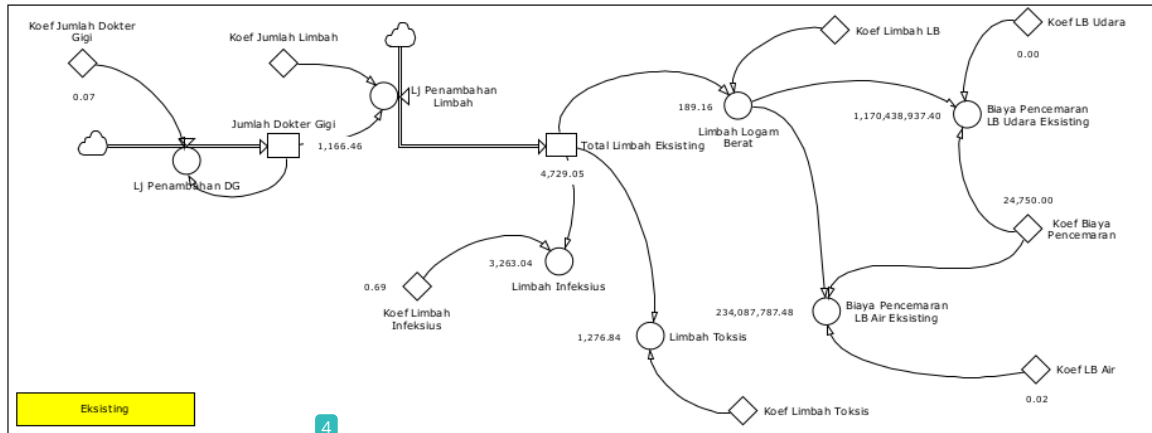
Koef Jumlah Dokter Gigi

0.07

Koef Jumlah Limbah

Lj Penambahan Limbah

Jumlah Dokter Gigi

1,166.46

Lj Penambahan DG

Koef Limbah LB

Koef LB Udara

0.00

189.16

Limbah Logam Berat

1,170,438,937.40

Biaya Pencemaran LB Udara Eksisting

Total Limbah Eksisting

4,729.05

24,750.00

Koef Biaya Pencemaran

3,263.04

Limbah Infeksius

0.69

Koef Limbah Infeksius

234,087,787.48

Biaya Pencemaran LB Air Eksisting

1,276.84

Limbah Toksis

Koef LB Air

0.02

Koef Limbah Toksis

Eksisting

4